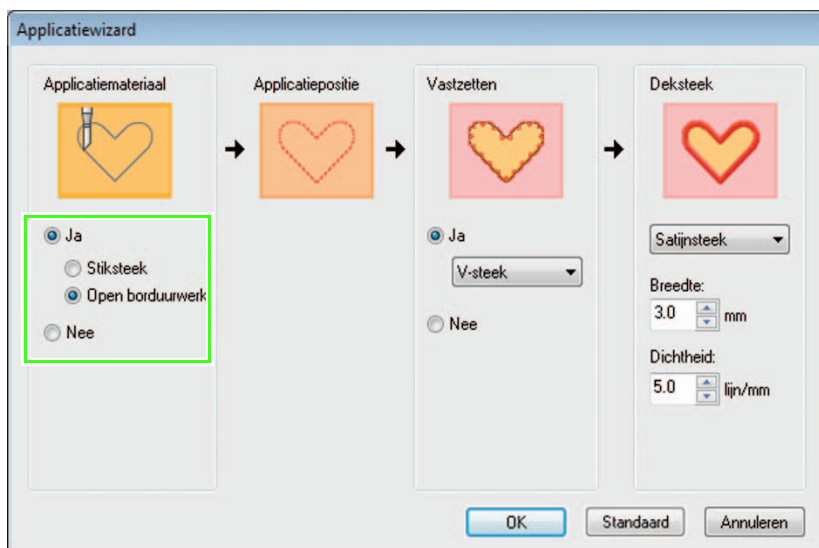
Applicatiewizard

Applicatiemateriaal

Ja

Stiksteek

Open borduurwerk

Nee

Applicatiepositie

Vastzetten

Ja

V-steek

Nee

Deksteek

Satijnsteek

Breedte:

3.0 mm

Dichtheid:

5.0 lijn/mm

OK

Standaard

Annuleren